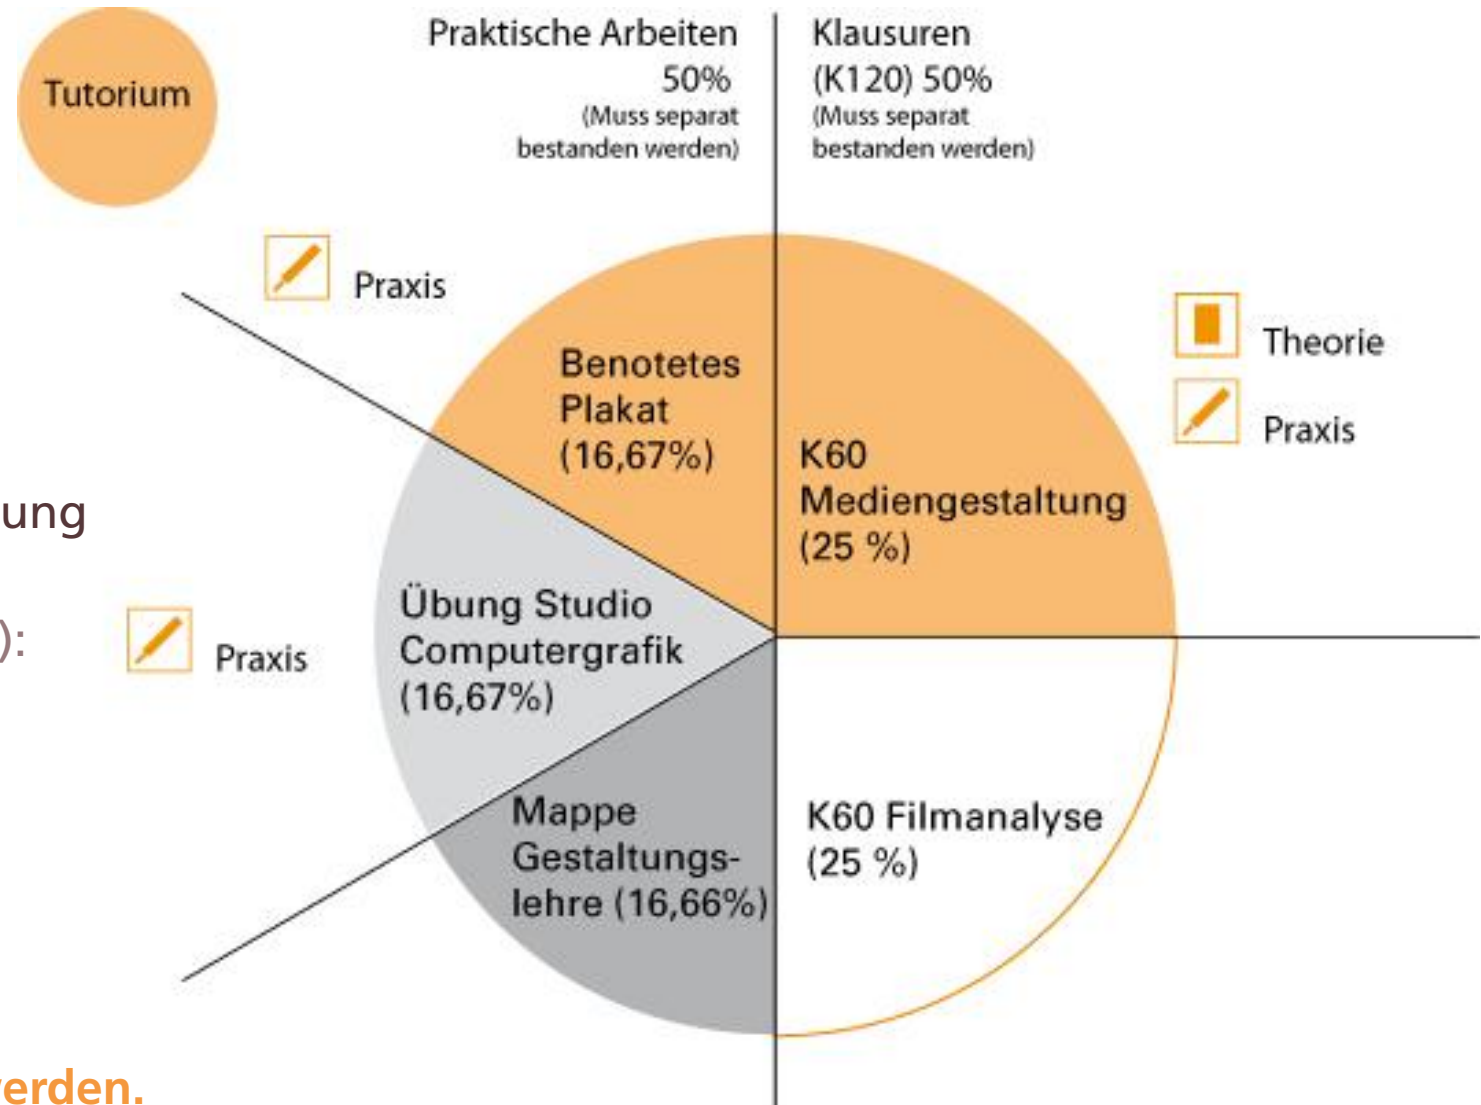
Tutorium

Praktische Arbeiten 50% (Muss separat bestanden werden)

Klausuren (K120) 50% (Muss separat bestanden werden)

Praxis

Theorie

Praxis

Benotetes Plakat (16,67%)

K60 Mediengestaltung (25 %)

ung

):

Praxis

Übung Studio Computergrafik (16,67%)

Mappe Gestaltungslehre (16,66%)

K60 Filmanalyse (25 %)

erden.